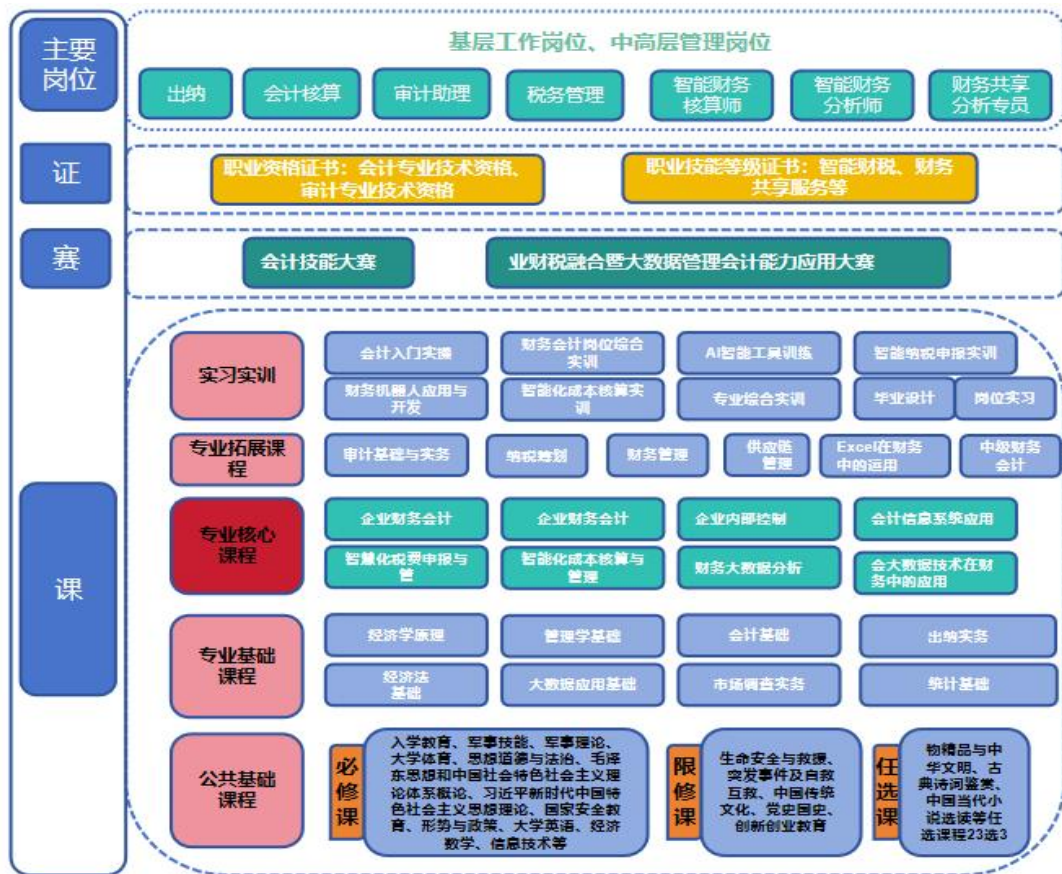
主要岗位

基层工作岗位、中高层管理岗位

出纳
会计核算
审计助理
税务管理
智能财务核算师
智能财务分析师
财务共享分析专员

证

职业资格证书：会计专业技术资格、审计专业技术资格
职业技能等级证书：智能财税、财务共享服务等

赛

会计技能大赛
业财税融合暨大数据管理会计能力应用大赛

课

实习实训
会计入门实操
财务会计岗位综合实训
AI智能工具训练
智能纳税申报实训
财务机器人应用与开发
智能化成本核算实训
专业综合实训
毕业设计
岗位实习

专业拓展课程
审计基础与实务
纳税筹划
财务管理
供应链管理
Excel在财务中的运用
中级财务会计

专业核心课程
企业财务会计
企业财务会计
企业内部控制
会计信息系统应用
智慧化税费申报与管
智能化成本核算与管理
财务大数据分析
会大数据技术在财务中的应用

专业基础课程
经济学原理
管理学基础
会计基础
出纳实务
经济法基础
大数据应用基础
市场调查实务
统计基础

公共基础课程
必修课
入学教育、军事技能、军事理论、大学体育、思想道德与法治、毛泽东思想和中国社会特色社会主义理论体系概论、习近平新时代中国特色社会主义思想理论、国家安全教育、形势与政策、大学英语、经济数学、信息技术等
限修课
生命安全与救援、突发事件及自救互救、中国传统文化、党史国史、创新创业教育
任选课
物精品与中华文明、古典诗词鉴赏、中国当代小说选读等任选课程23选3